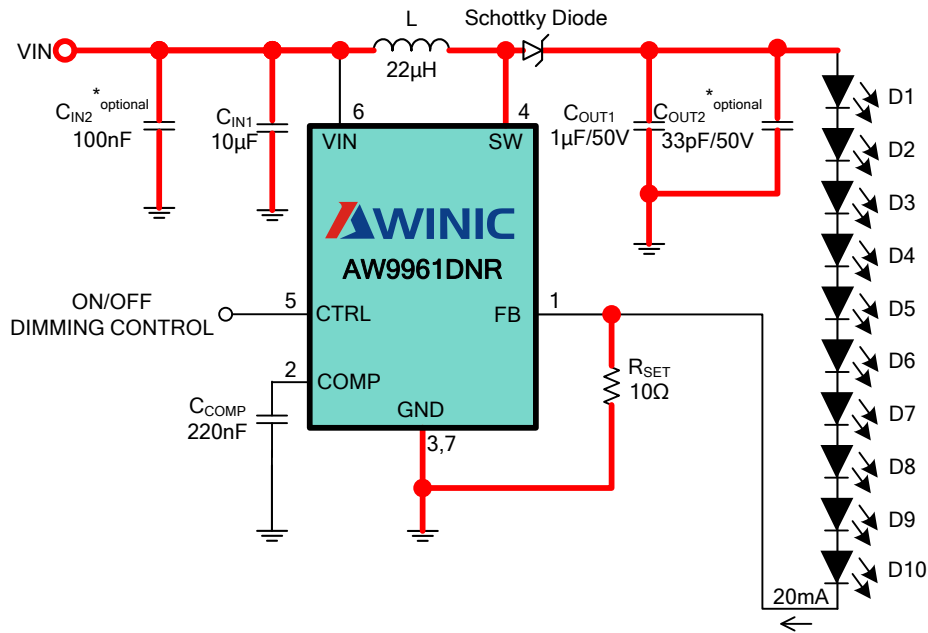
L
Schottky Diode
VIN
22μH
$C_{IN2}$ *optional
100nF
$C_{IN1}$
10μF
6
VIN
4
SW
$C_{OUT1}$
1μF/50V
$C_{OUT2}$ *optional
33pF/50V
D1
D2
D3
D4
D5
D6
D7
D8
D9
D10
AWINIC
AW9961DNR
ON/OFF
DIMMING CONTROL
5
CTRL
1
FB
2
COMP
$R_{SET}$
10Ω
$C_{COMP}$
220nF
GND
3,7
20mA